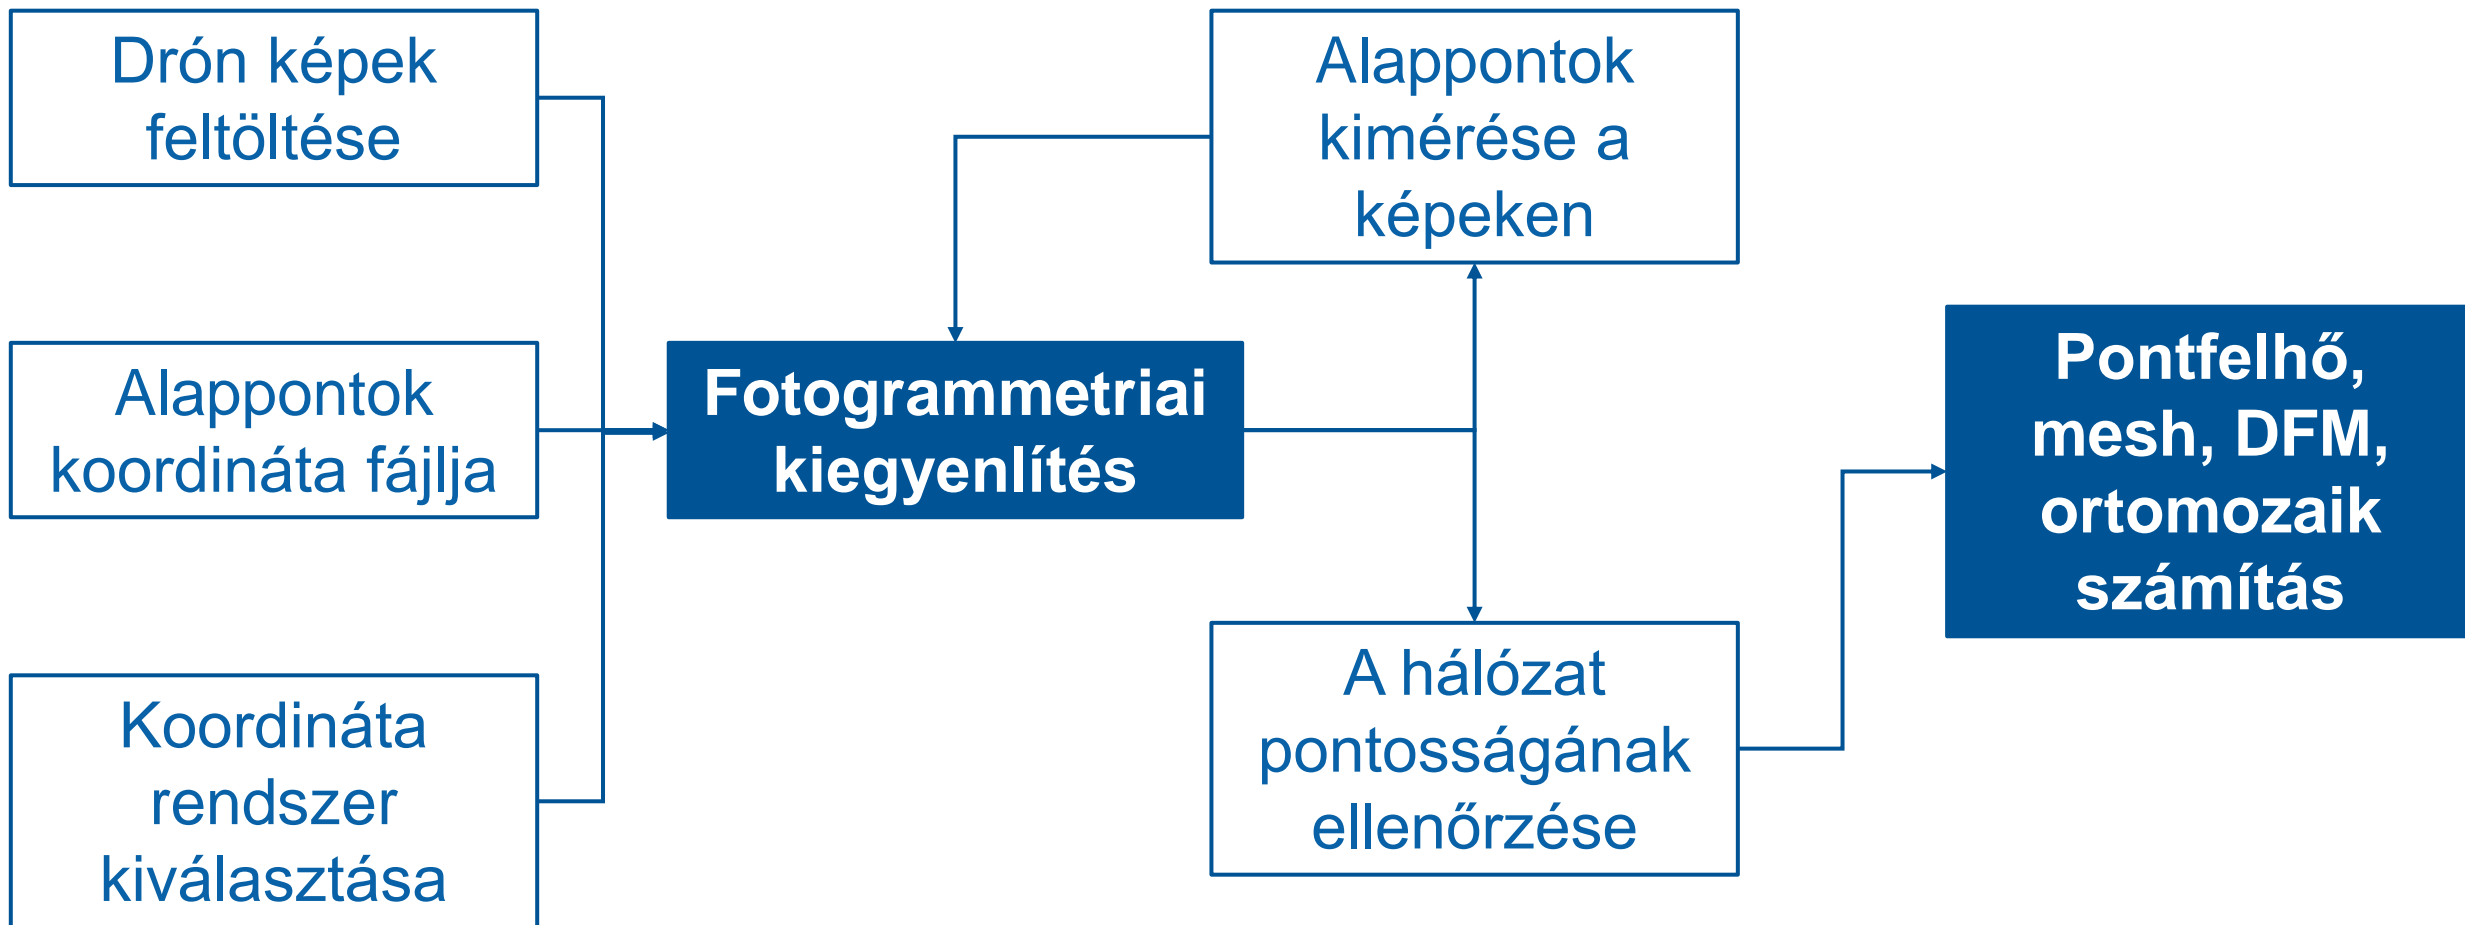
Drón képek feltöltése

Alappontok koordináta fájlja

Koordináta rendszer kiválasztása

Fotogrammetriai kiegyenlítés

Alappontok kimérése a képeken

A hálózat pontosságának ellenőrzése

Pontfelhő, mesh, DFM, ortomozaik számítás